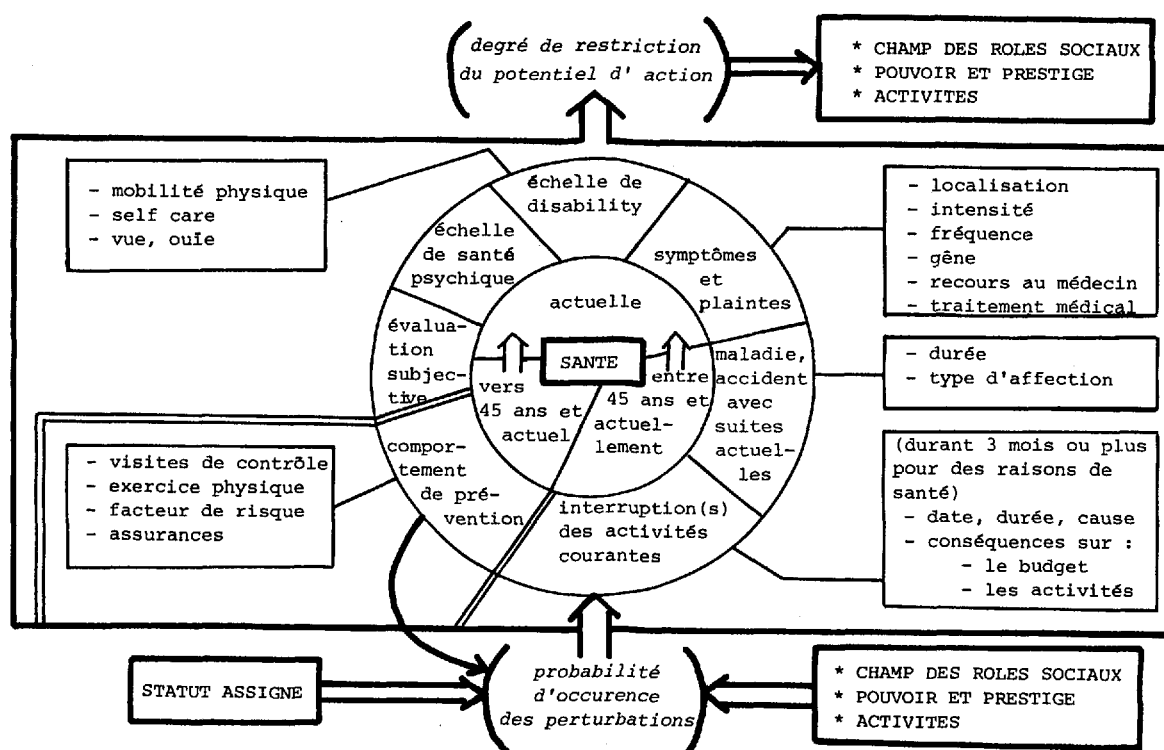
degré de restriction du potentiel d' action

* CHAMP DES ROLES SOCIAUX
* POUVOIR ET PRESTIGE
* ACTIVITES

- mobilité physique
- self care
- vue, ouïe

échelle de disability

échelle de santé psychique

symptômes et plaintes

- localisation
- intensité
- fréquence
- gêne
- recours au médecin
- traitement médical

actuelle

évaluation subjective

SANTE

vers 45 ans et actuel

entre 45 ans et actuellement

maladie, accident avec suites actuelles

- durée
- type d'affection

- visites de contrôle
- exercice physique
- facteur de risque
- assurances

comportement de prévention

interruption(s) des activités courantes

(durant 3 mois ou plus pour des raisons de santé)
- date, durée, cause
- conséquences sur :
- le budget
- les activités

STATUT ASSIGNE

probabilité d'occurence des perturbations

* CHAMP DES ROLES SOCIAUX
* POUVOIR ET PRESTIGE
* ACTIVITES